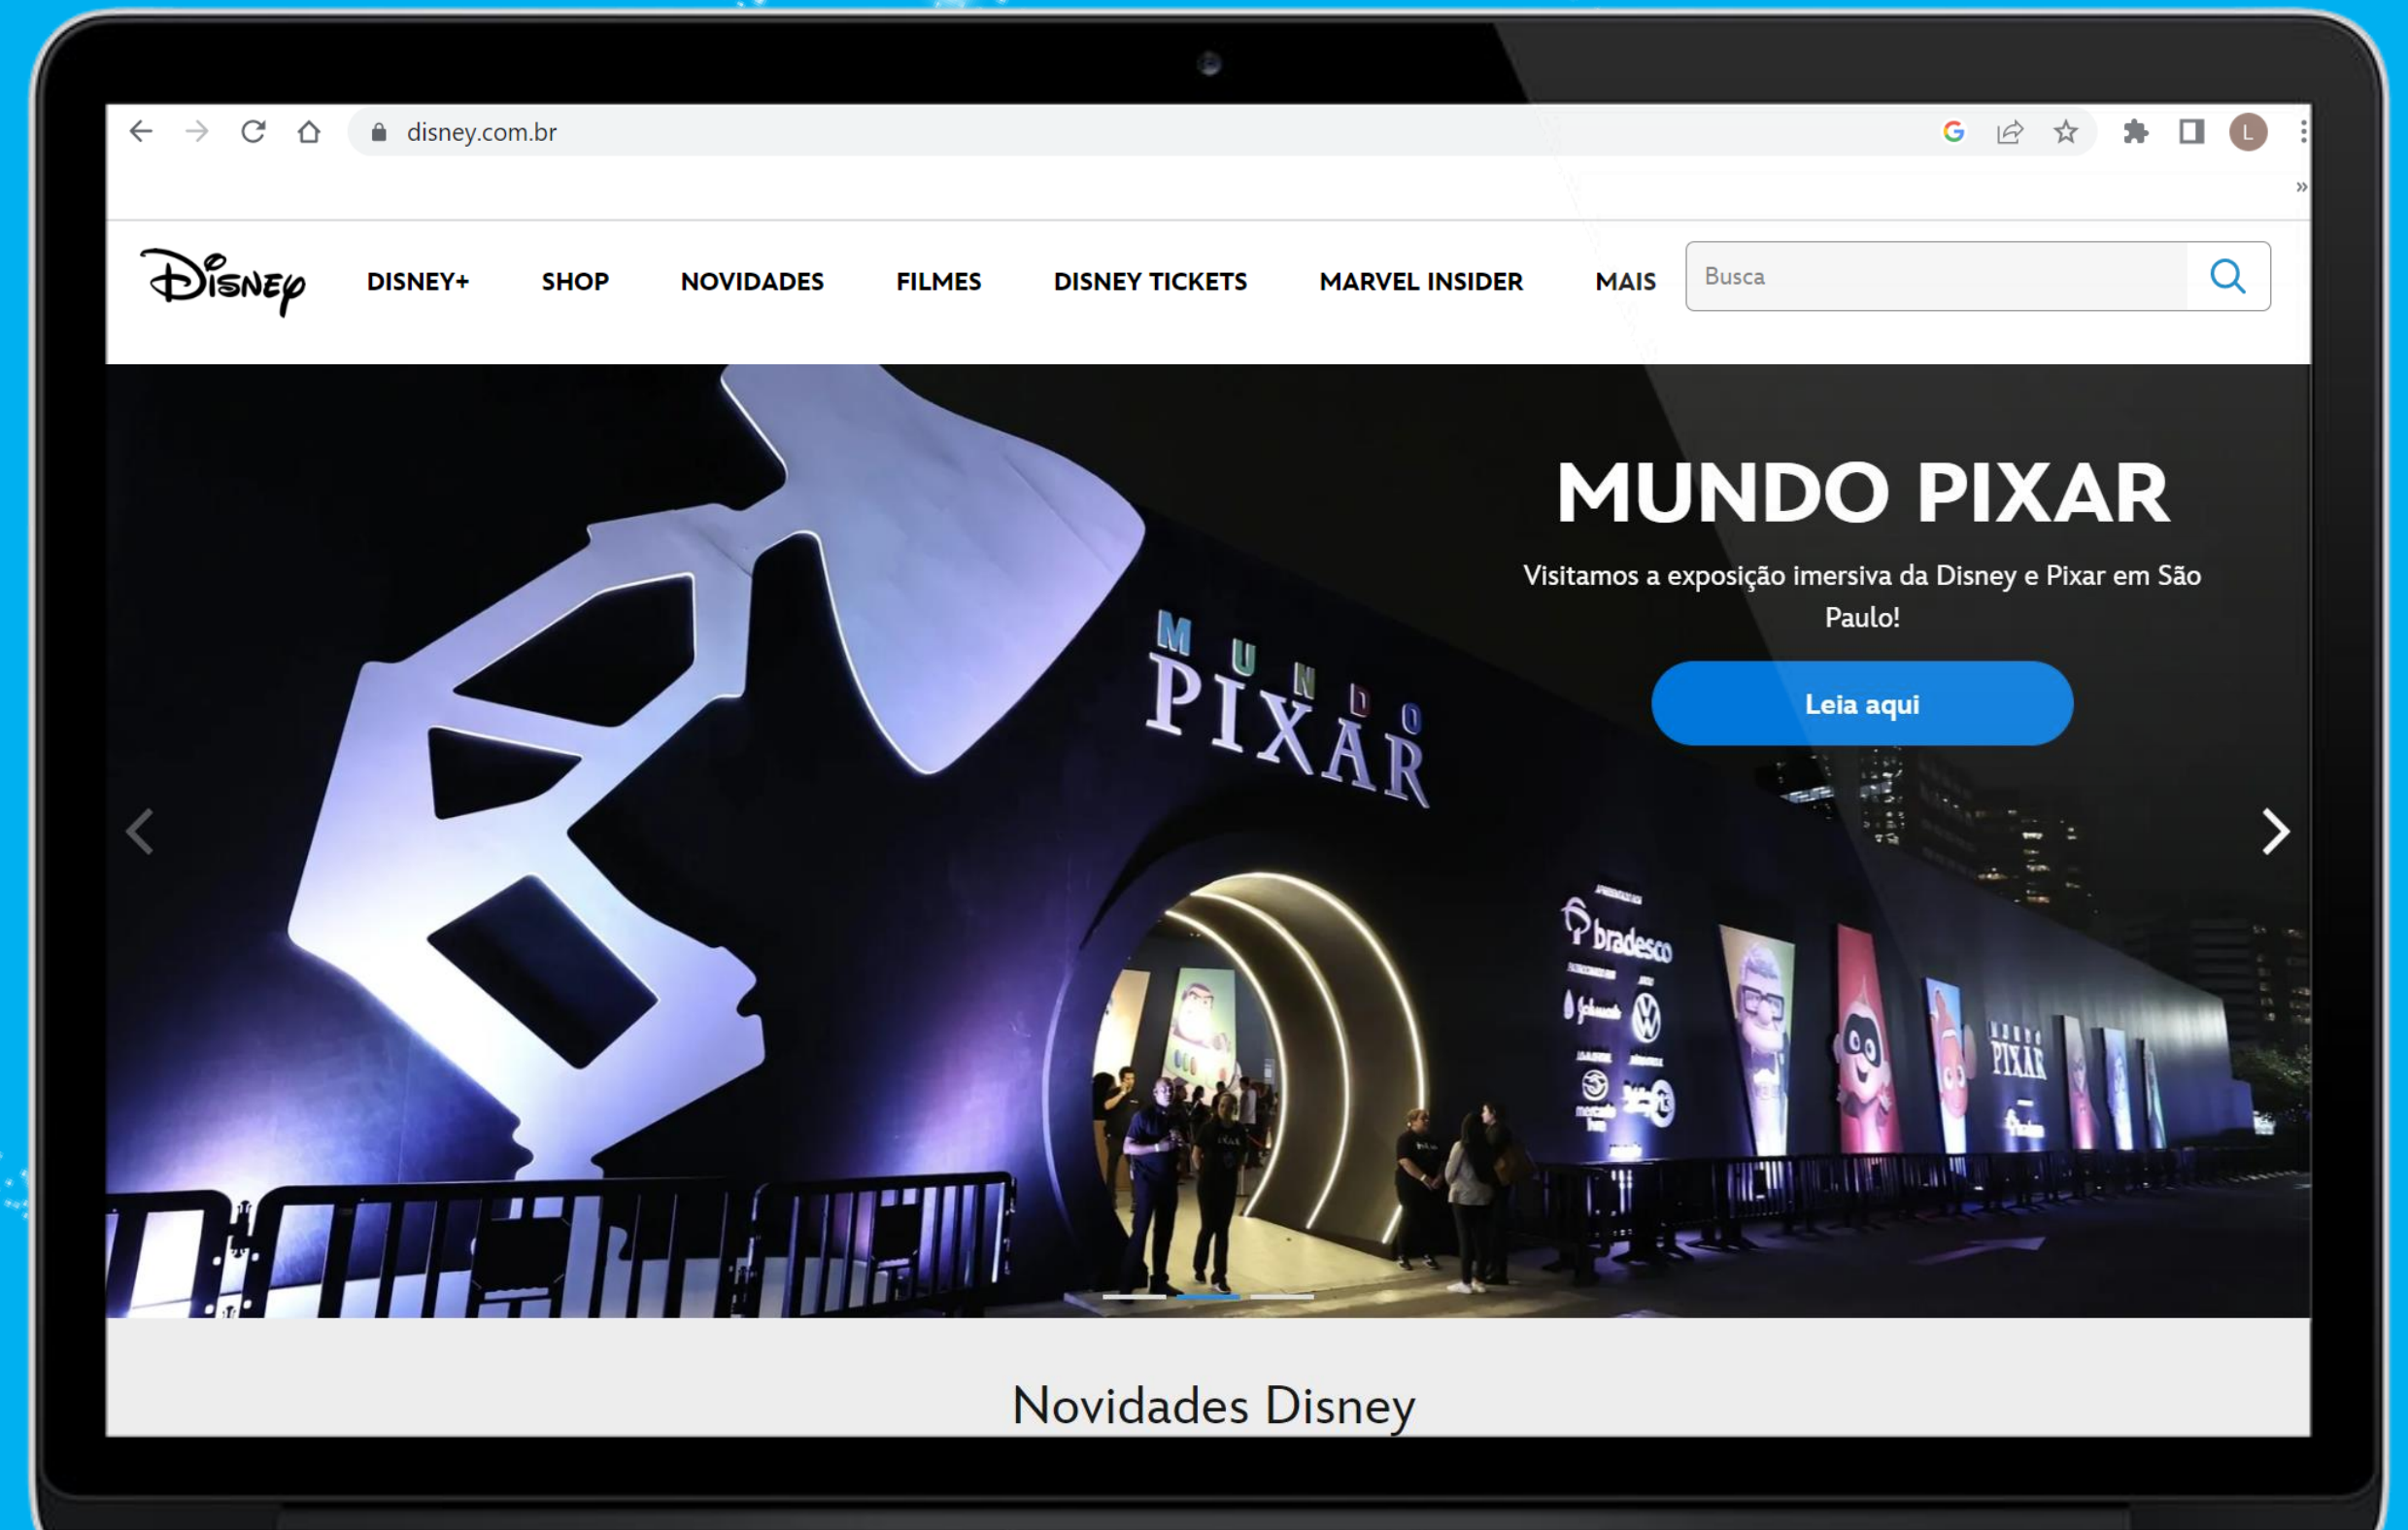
disney.com.br

L

Disney DISNEY+ SHOP NOVIDADES FILMES DISNEY TICKETS MARVEL INSIDER MAIS

Busca

MUNDO PIXAR

Visitamos a exposição imersiva da Disney e Pixar em São Paulo!

Leia aqui

MUNDO PIXAR

bradesco

MUNDO PIXAR

Novidades Disney